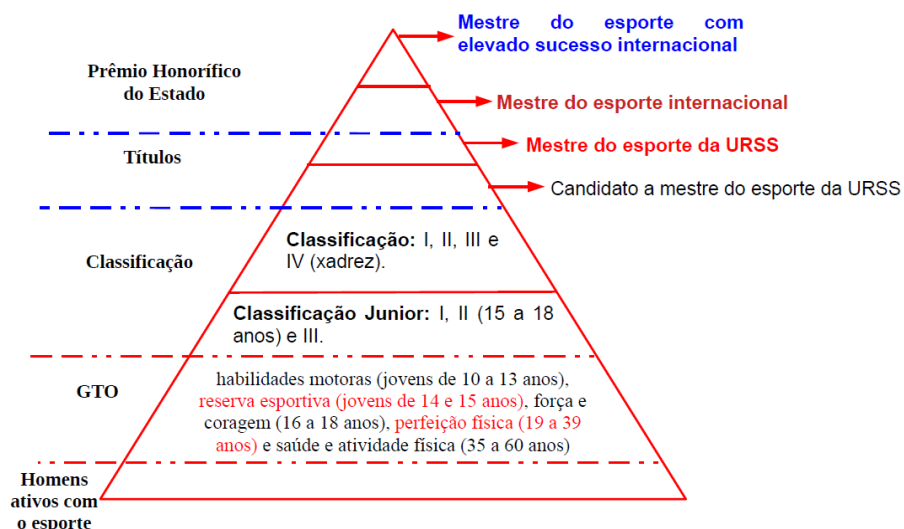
Mestre do esporte com elevado sucesso internacional

Prêmio Honorífico do Estado

Mestre do esporte internacional

Mestre do esporte da URSS

Títulos

Candidato a mestre do esporte da URSS

Classificação

Classificação: I, II, III e IV (xadrez).

Classificação Junior: I, II (15 a 18 anos) e III.

GTO

habilidades motoras (jovens de 10 a 13 anos), reserva esportiva (jovens de 14 e 15 anos), força e coragem (16 a 18 anos), perfeição física (19 a 39 anos) e saúde e atividade física (35 a 60 anos)

Homens ativos com o esporte